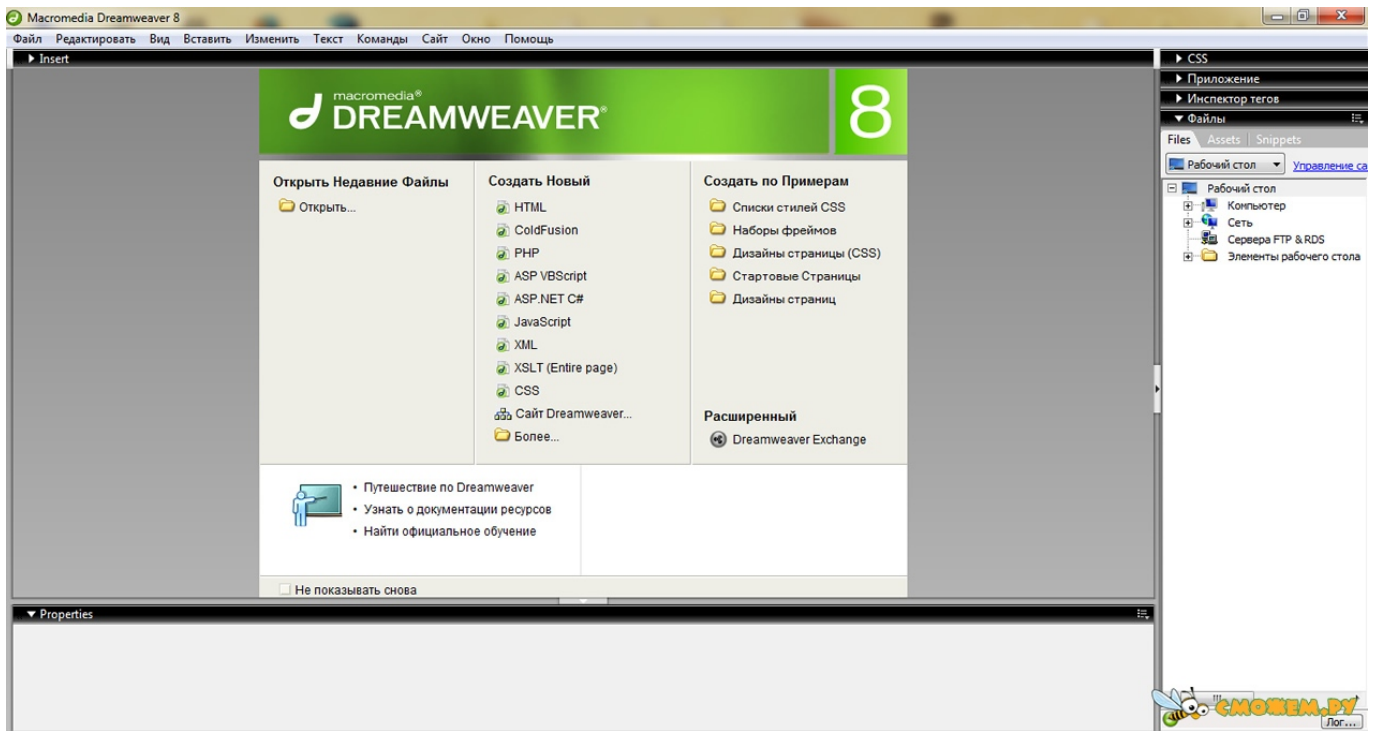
Macromedia Dreamweaver 8

Файл Редактировать Вид Вставить Изменить Текст Команды Сайт Окно Помощь

Insert

macromedia® DREAMWEAVER® 8

Открыть Недавние Файлы
Открыть...

Создать Новый
HTML
ColdFusion
PHP
ASP VBScript
ASP.NET C#
JavaScript
XML
XSLT (Entire page)
CSS
Сайт Dreamweaver...
Более...

Создать по Примерам
Списки стилей CSS
Наборы фреймов
Дизайны страницы (CSS)
Стартовые Страницы
Дизайны страниц

Расширенный
Dreamweaver Exchange

• Путешествие по Dreamweaver
• Узнать о документации ресурсов
• Найти официальное обучение

Не показывать снова

Properties

CSS
Приложение
Инспектор тегов
Файлы
Files Assets Snippets
Рабочий стол
Управление са
Рабочий стол
Компьютер
Сеть
Сервера FTP & RDS
Элементы рабочего стола

СМОЖЕМ.РУ
Лог...